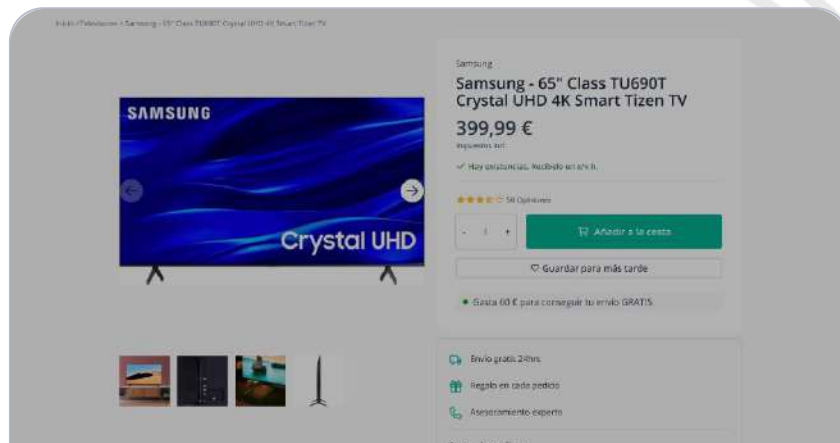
Inicio / Televisores / Samsung - 65" Class TU690T Crystal UHD 4K Smart Tizen TV

SAMSUNG

Crystal UHD

Samsung

Samsung - 65" Class TU690T Crystal UHD 4K Smart Tizen TV

399,99 €

Impuestos incl.

✓ Hay existencias. Recíbelo en 24 h.

58 Opiniones

- 1 +

Añadir a la cesta

Guardar para más tarde

Gasta 60 € para conseguir tu envío GRATIS

Envío gratis 24hrs

Regalo en cada pedido

Asesoramiento experto